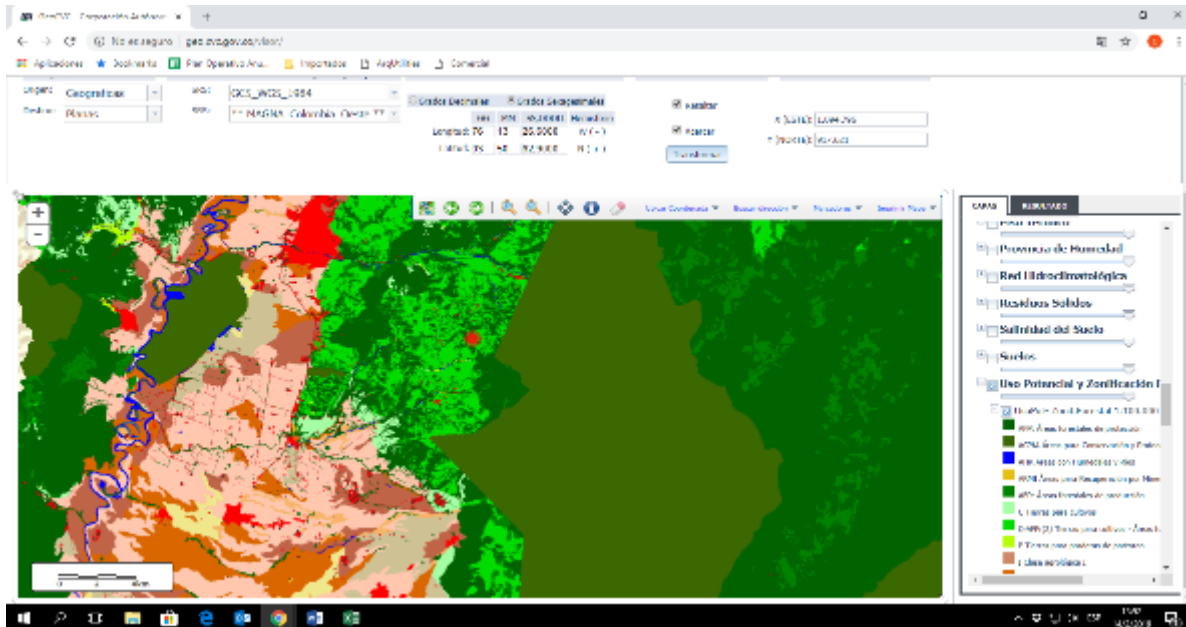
GeoCVC - Corporación Autónoma

No es seguro | geo.cvc.gov.co/visor/

Aplicaciones Bookmarks Plan Operativo Anu... Importados ArqUtilities Comercial

Origen: Geográficas
Destino: Planas

GCS_WGS_1984
MAGNA_Colombia_Oeste

Grados Decimales
Grados Sexagesimales

Longitud: 76 13 26.0000 W (-)
Latitud: 3 48 52.9000 N (+)

Transformar

X (Este):
Y (Norte):

Ver Coordenada Buscar dirección Proyección Imprimir Mapa

CAPAS RESULTADO

Provincia de Humedad
Red Hidroclimatológica
Residuos Sólidos
Salinidad del Suelo
Suelos
Uso Potencial y Zonificación

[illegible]
Áreas forestales de protección
Áreas para Conservación y Protección
Áreas con humedales y ríos
Áreas para Recuperación por Mineria
Áreas forestales de producción
Tierras para cultivos
Tierras para cultivos
Tierras para sistemas de pastoreo
Áreas urbanas

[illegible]